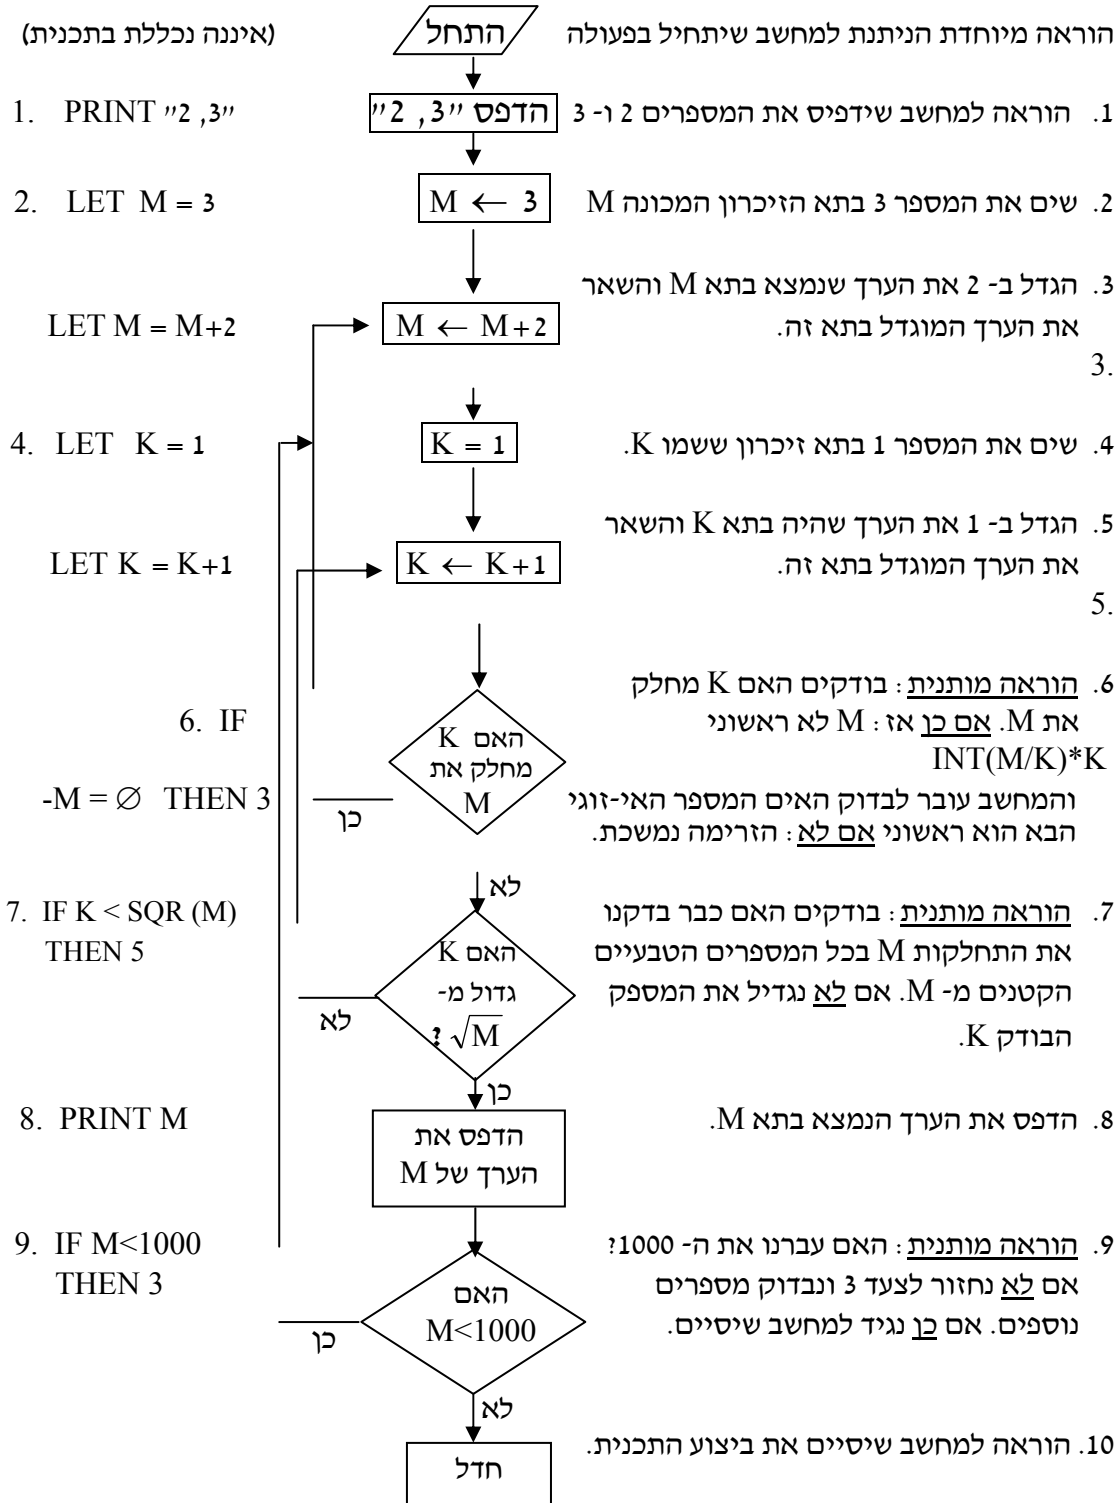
הוראה מיוחדת הניתנת למחשב שיתחיל בפעולה
התחל
(איננה נכללת בתכנית)

1. הוראה למחשב שידפיס את המספרים 2 ו- 3
הדפס "3 ,2"
1. PRINT "2 ,3"

2. שים את המספר 3 בתא הזיכרון המכונה M
$M \leftarrow 3$
2. LET M = 3

3. הגדל ב- 2 את הערך שנמצא בתא M והשאר את הערך המוגדל בתא זה.
$M \leftarrow M+2$
3. LET M = M+2

4. שים את המספר 1 בתא זיכרון ששמו K.
K = 1
4. LET K = 1

5. הגדל ב- 1 את הערך שהיה בתא K והשאר את הערך המוגדל בתא זה.
$K \leftarrow K+1$
5. LET K = K+1

6. הוראה מותנית: בודקים האם K מחלק את M. אם כן אז: M לא ראשוני INT(M/K)*K והמחשב עובר לבדוק האים המספר האי-זוגי הבא הוא ראשוני אם לא: הזרימה נמשכת.
האם K מחלק את M
כן
6. IF -M = ∅ THEN 3

לא
7. הוראה מותנית: בודקים האם כבר בדקנו את התחלקות M בכל המספרים הטבעיים הקטנים מ- M. אם לא נגדיל את המספק הבודק K.
האם K גדול מ- $\sqrt{M}$ ?
לא
כן
7. IF K < SQR (M) THEN 5

8. הדפס את הערך הנמצא בתא M.
הדפס את הערך של M
8. PRINT M

9. הוראה מותנית: האם עברנו את ה- 1000? אם לא נחזור לצעד 3 ונבדוק מספרים נוספים. אם כן נגיד למחשב שיסיים.
האם M<1000
כן
לא
9. IF M<1000 THEN 3

10. הוראה למחשב שיסיים את ביצוע התכנית.
חדל